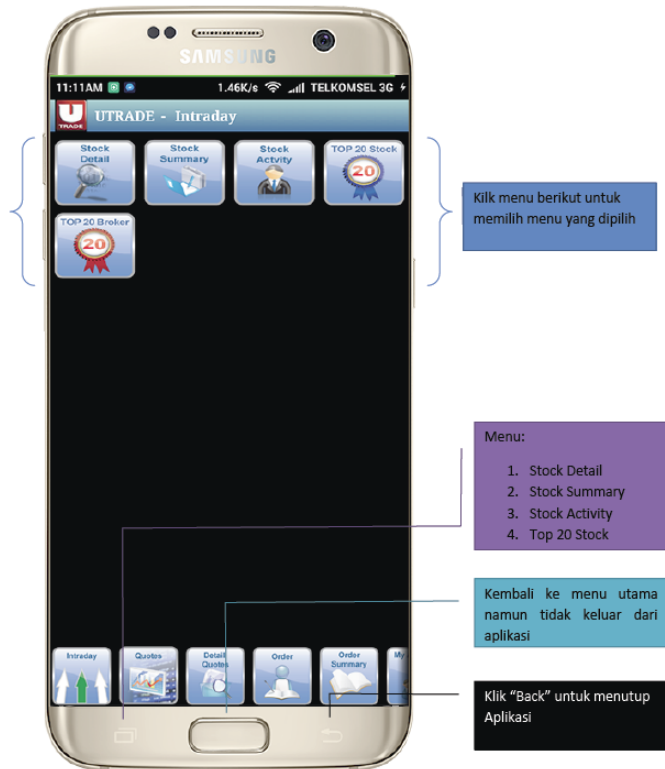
SAMSUNG

11:11AM 1.46K/s TELKOMSEL 3G

U TRADE UTRADE - Intraday

Stock Detail

Stock Summary

Stock Actvity

TOP 20 Stock

20

TOP 20 Broker

20

Kilk menu berikut untuk memilih menu yang dipilih

Menu:

1. Stock Detail
2. Stock Summary
3. Stock Activity
4. Top 20 Stock

Kembali ke menu utama namun tidak keluar dari aplikasi

Klik "Back" untuk menutup Aplikasi

Intraday

Quotes

Detail Quotes

Order

Order Summary

My